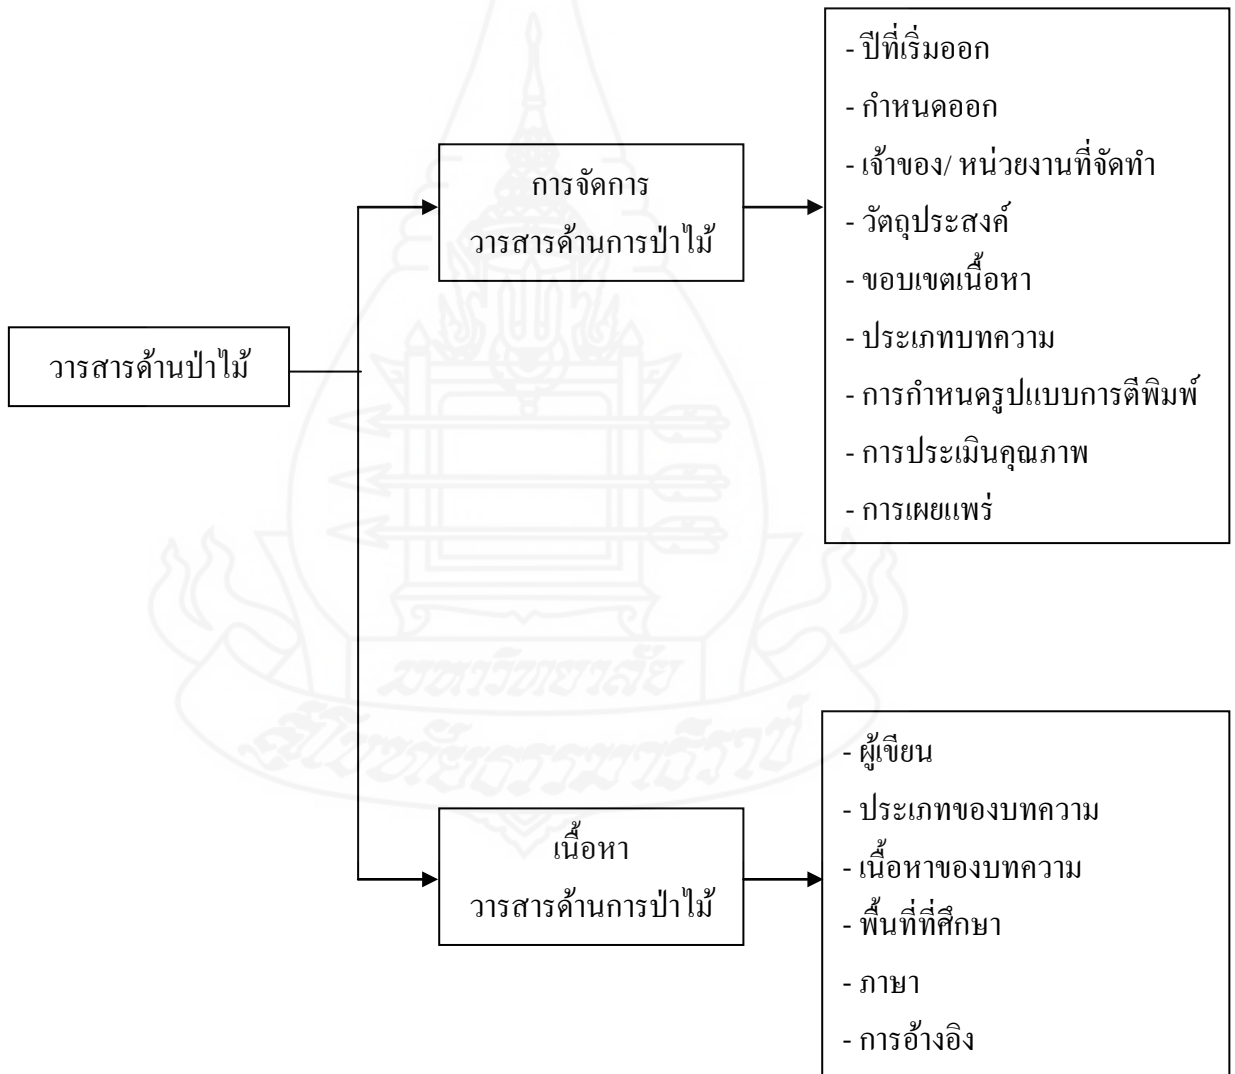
วารสารด้านป่าไม้

การจัดการ
วารสารด้านการป่าไม้

- ปีที่เริ่มออก
- กำหนดออก
- เจ้าของ/ หน่วยงานที่จัดทำ
- วัตถุประสงค์
- ขอบเขตเนื้อหา
- ประเภทบทความ
- การกำหนดรูปแบบการตีพิมพ์
- การประเมินคุณภาพ
- การเผยแพร่

เนื้อหา
วารสารด้านการป่าไม้

- ผู้เขียน
- ประเภทของบทความ
- เนื้อหาของบทความ
- พื้นที่ที่ศึกษา
- ภาษา
- การอ้างอิง

มหาวิทยาลัยสุโขทัยธรรมาธิราช